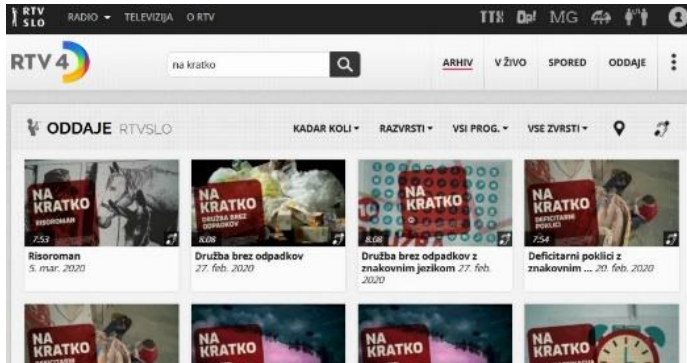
RTV SLO RADIO ▾ TELEVIZIJA O RTV

TTX Dp! MG

RTV 4

na kratko

ARHIV V ŽIVO SPORED ODDAJE

ODDAJE RTVSLO

KADAR KOLI ▾ RAZVRSTI ▾ VSI PROG. ▾ VSE ZVRSTI ▾

NA KRATKO Risoroman 7:53

Risoroman 5. mar. 2020

NA KRATKO Družba brez odpadkov 8:08

Družba brez odpadkov 27. feb. 2020

NA KRATKO 8:08

Družba brez odpadkov z znakovnim jezikom 27. feb. 2020

NA KRATKO Deficitarni poklici 7:54

Deficitarni poklici z znakovnim ... 20. feb. 2020

NA KRATKO

NA KRATKO

NA KRATKO

NA KRATKO